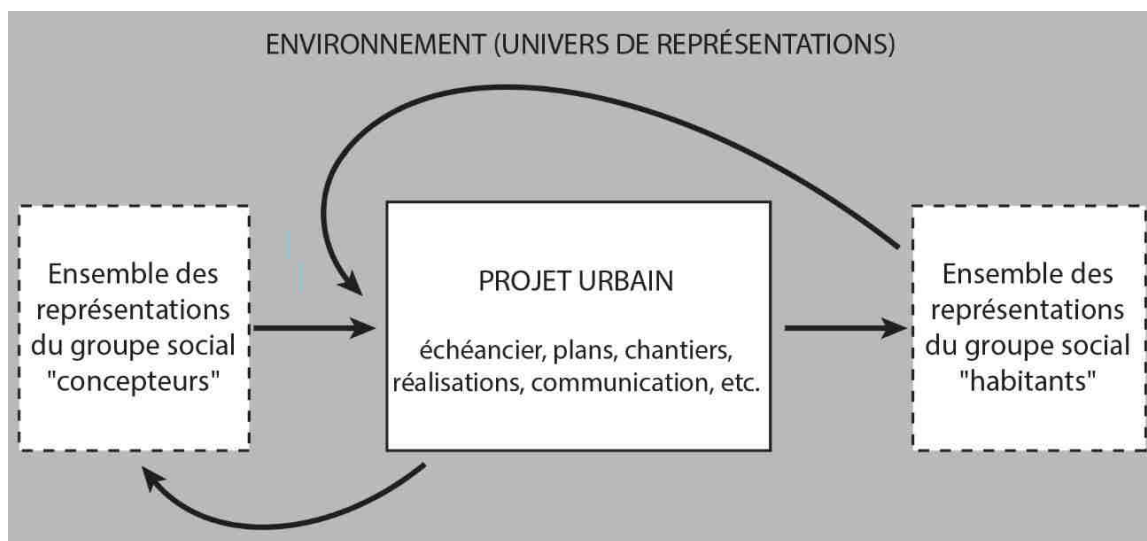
ENVIRONNEMENT (UNIVERS DE REPRÉSENTATIONS)

Ensemble des représentations du groupe social "concepteurs"

PROJET URBAIN

échéancier, plans, chantiers, réalisations, communication, etc.

Ensemble des représentations du groupe social "habitants"